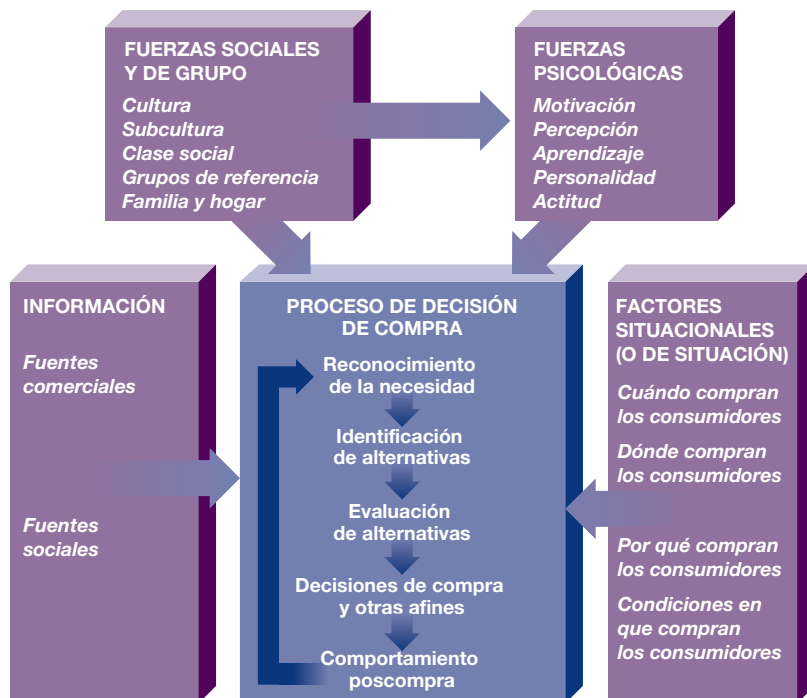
FUERZAS SOCIALES Y DE GRUPO

Cultura
Subcultura
Clase social
Grupos de referencia
Familia y hogar

FUERZAS PSICOLÓGICAS

Motivación
Percepción
Aprendizaje
Personalidad
Actitud

INFORMACIÓN

Fuentes comerciales

Fuentes sociales

PROCESO DE DECISIÓN DE COMPRA

Reconocimiento de la necesidad

Identificación de alternativas

Evaluación de alternativas

Decisiones de compra y otras afines

Comportamiento poscompra

FACTORES SITUACIONALES (O DE SITUACIÓN)

Cuándo compran los consumidores

Dónde compran los consumidores

Por qué compran los consumidores

Condiciones en que compran los consumidores